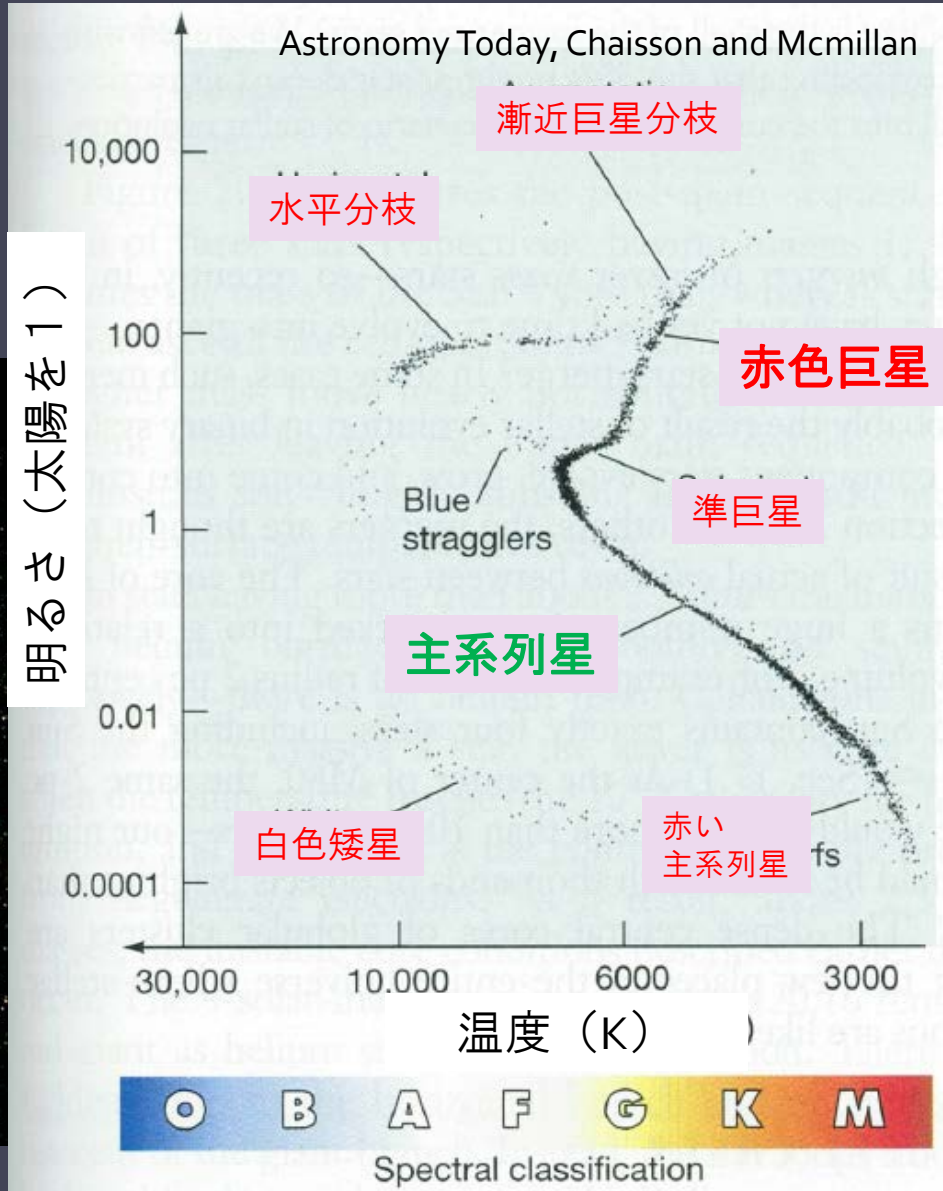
Astronomy Today, Chaisson and Mcmillan

漸近巨星分枝

10,000

水平分枝

明るさ（太陽を１）

100

赤色巨星

Blue stragglers

準巨星

1

主系列星

0.01

白色矮星

赤い
主系列星

rfs

0.0001

30,000

10,000

6000

3000

温度（K）

O B A F G K M

Spectral classification